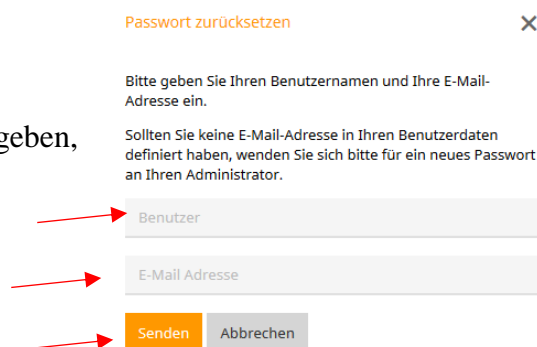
geben,

Passwort zurücksetzen

×

Bitte geben Sie Ihren Benutzernamen und Ihre E-Mail-Adresse ein.

Sollten Sie keine E-Mail-Adresse in Ihren Benutzerdaten definiert haben, wenden Sie sich bitte für ein neues Passwort an Ihren Administrator.

Benutzer

E-Mail Adresse

Senden

Abbrechen